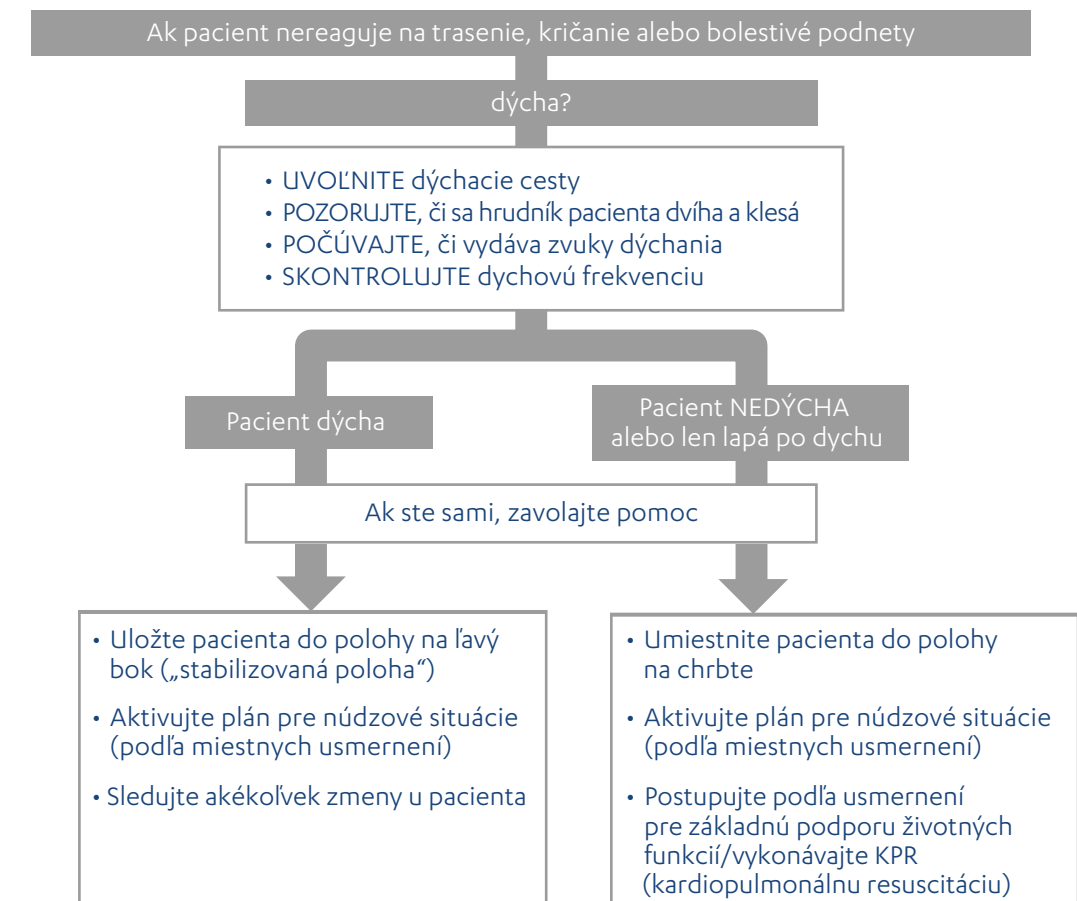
Ak pacient nereaguje na trasenie, kričanie alebo bolestivé podnety

dýcha?

• UVOĽNITE dýchacie cesty
• POZORUJTE, či sa hrudník pacienta dvíha a klesá
• POČÚVAJTE, či vydáva zvuky dýchania
• SKONTROLUJTE dychovú frekvenciu

Pacient dýcha

Pacient NEDÝCHA alebo len lapá po dychu

Ak ste sami, zavolajte pomoc

• Uložte pacienta do polohy na ľavý bok („stabilizovaná poloha“)
• Aktivujte plán pre núdzové situácie (podľa miestnych usmernení)
• Sledujte akékoľvek zmeny u pacienta

• Umiestnite pacienta do polohy na chrbte
• Aktivujte plán pre núdzové situácie (podľa miestnych usmernení)
• Postupujte podľa usmernení pre základnú podporu životných funkcií/vykonávajte KPR (kardiopulmonálnu resuscitáciu)